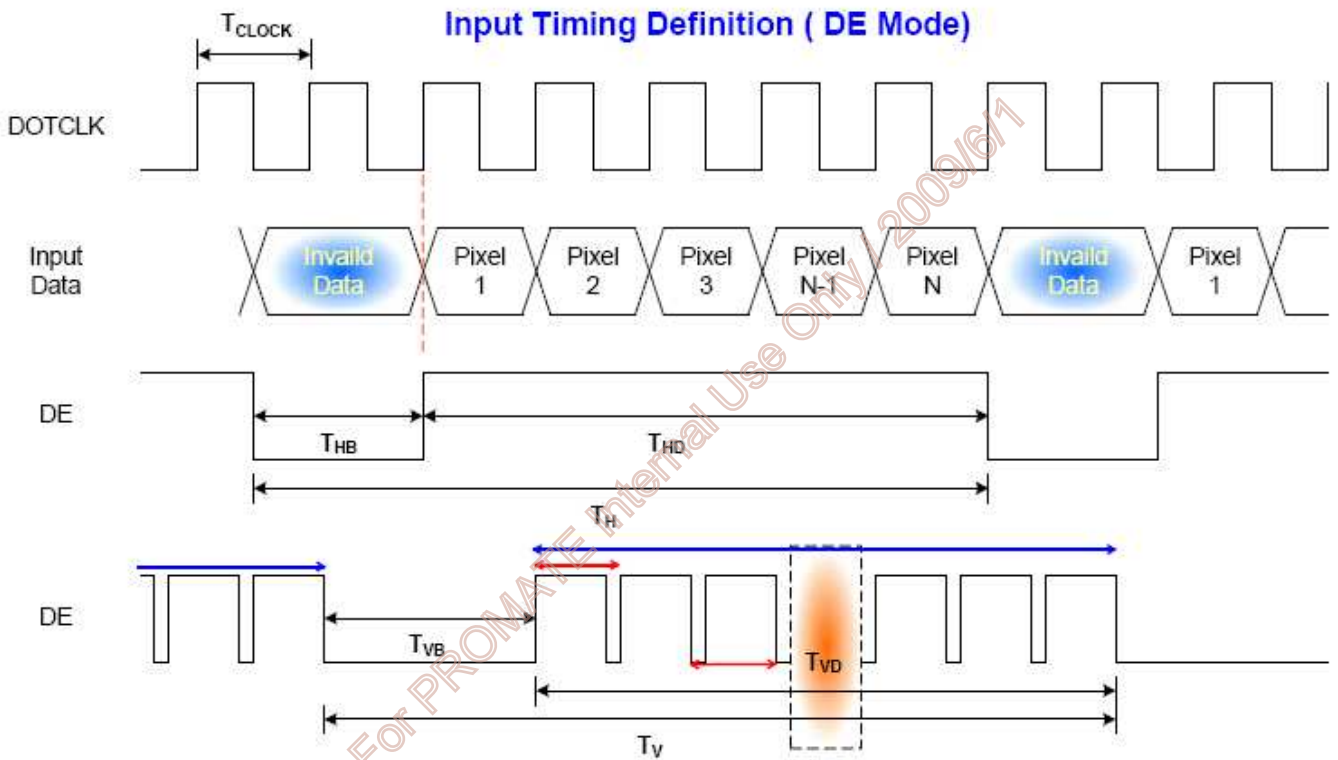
$T_{CLOCK}$

Input Timing Definition ( DE Mode)

DOTCLK

Input Data

Invaild Data

Pixel 1

Pixel 2

Pixel 3

Pixel N-1

Pixel N

Invaild Data

Pixel 1

DE

$T_{HB}$

$T_{HD}$

$T_H$

DE

$T_{VB}$

$T_{VD}$

$T_V$

For PROMATE Internal Use Only / 2009/6/1